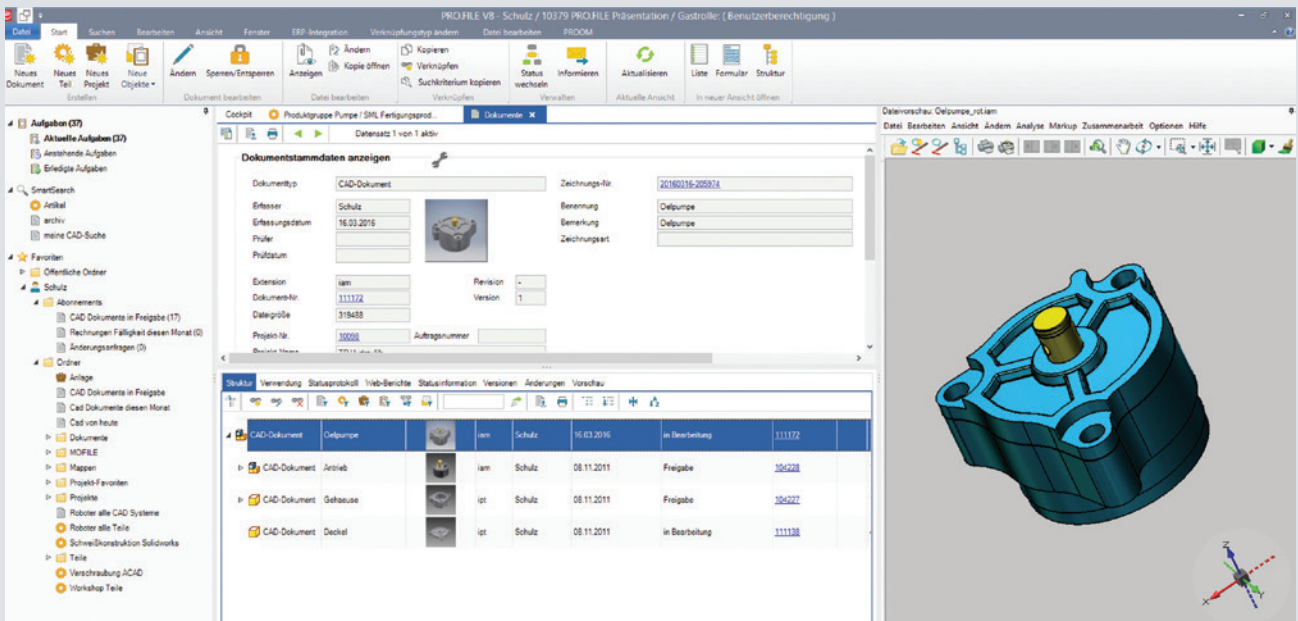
PRO.FILE V8 - Schulz / 10379 PRO.FILE Präsentation / Gastrolle: ( Benutzerberechtigung )

Datei Start Suchen Bearbeiten Ansicht Fenster ERP-Integration Verknüpfungstyp ändern Datei bearbeiten PROOM

Neues Dokument Neues Teil Neues Projekt Neue Objekte Erstellen Ändern Sperren/Entsperren Dokument bearbeiten Anzeigen Ändern Kopie öffnen Datei bearbeiten Kopieren Verknüpfen Suchkriterium kopieren Verknüpfen Status wechseln Informieren Verwalten Aktualisieren Aktuelle Ansicht Liste Formular Struktur In neuer Ansicht öffnen

Aufgaben (37)
Aktuelle Aufgaben (37)
Anstehende Aufgaben
Erledigte Aufgaben
SmartSearch
Artikel
archiv
meine CAD-Suche
Favoriten
Öffentliche Ordner
Schulz
Abonnements
CAD Dokumente in Freigabe (17)
Rechnungen Fälligkeit diesen Monat (0)
Änderungsanfragen (0)
Ordner
Anlage
CAD Dokumente in Freigabe
Cad Dokumente diesen Monat
Cad von heute
Dokumente
MOFILE
Mappen
Projekt-Favoriten
Projekte
Roboter alle CAD Systeme
Roboter alle Teile
Schweißkonstruktion Solidworks
Teile
Verschraubung ACAD
Workshop Teile

Cockpit Produktgruppe Pumpe / SML Fertigungsprod... Dokumente

Datensatz 1 von 1 aktiv

Dokumentstammdaten anzeigen

| Dokumenttyp | CAD-Dokument | Zeichnungs-Nr. | 20160316-205974 |
|---|---|---|---|
| Erfasser | Schulz | Benennung | Oelpumpe |
| Erfassungsdatum | 16.03.2016 | Bemerkung | Oelpumpe |
| Prüfer | | Zeichnungsart | |
| Prüfdatum | | | |
| Extension | iam | Revision | - |
| Dokument-Nr. | 111172 | Version | 1 |
| Dateigröße | 319488 | | |
| Projekt-Nr. | 10080 | Auftragsnummer | |

Struktur Verwendung Statusprotokoll Web-Berichte Statusinformation Versionen Änderungen Vorschau

| CAD-Dokument | Oelpumpe | | iam | Schulz | 16.03.2016 | in Bearbeitung | 111172 |
|---|---|---|---|---|---|---|---|
| CAD-Dokument | Antrieb | | iam | Schulz | 08.11.2011 | Freigabe | 104228 |
| CAD-Dokument | Gehaeuse | | ipt | Schulz | 08.11.2011 | Freigabe | 104227 |
| CAD-Dokument | Deckel | | ipt | Schulz | 08.11.2011 | in Bearbeitung | 111138 |

Dateivorschau: Oelpumpe_rot.iam
Datei Bearbeiten Ansicht Ändern Analyse Markup Zusammenarbeit Optionen Hilfe
Z Y X